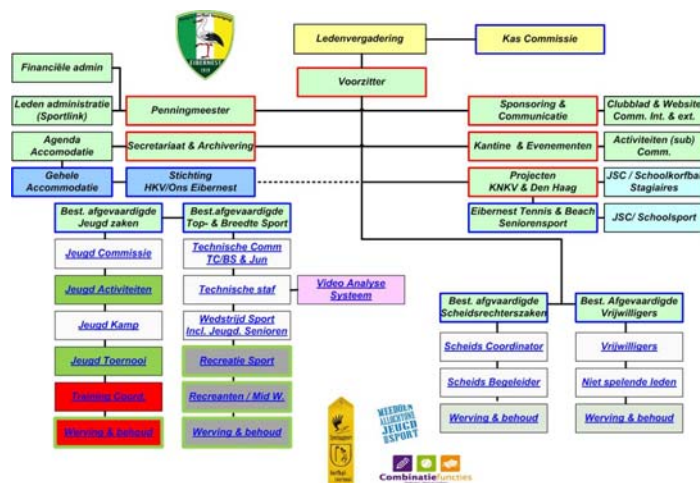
EIBERNEST

Ledenvergadering

Kas Commissie

Voorzitter

Financiële admin

Leden administratie (Sportlink)

Penningmeester

Sponsoring & Communicatie

Clubblad & Website Comm. Int. & ext.

Agenda Accomodatie

Secretariaat & Archivering

Kantine & Evenementen

Activiteiten (sub) Comm.

Gehele Accommodatie

Stichting HKV/Ons Eibernest

Projecten KNKV & Den Haag

JSC / Schoolkorfbal Stagiaires

Eibernest Tennis & Beach Seniorensport

JSC/ Schoolsport

Best. afgevaardigde Jeugd zaken

Best.afgevaardigde Top- & Breedte Sport

Jeugd Commissie

Technische Comm TC/BS & Jun

Jeugd Activiteiten

Technische staf

Video Analyse Systeem

Jeugd Kamp

Wedstrijd Sport Incl. Jeugd. Senioren

Jeugd Toernooi

Recreatie Sport

Training Coörd.

Recreanten / Mid W.

Werving & behoud

Werving & behoud

Best. afgvaardigde Scheidsrechterszaken

Best. Afgevaardigde Vrijwilligers

Scheids Coordinator

Vrijwilligers

Scheids Begeleider

Niet spelende leden

Werving & behoud

Werving & behoud

MEEDOEN ALLOCHTONE JEUGD SPORT

Combinatiefuncties